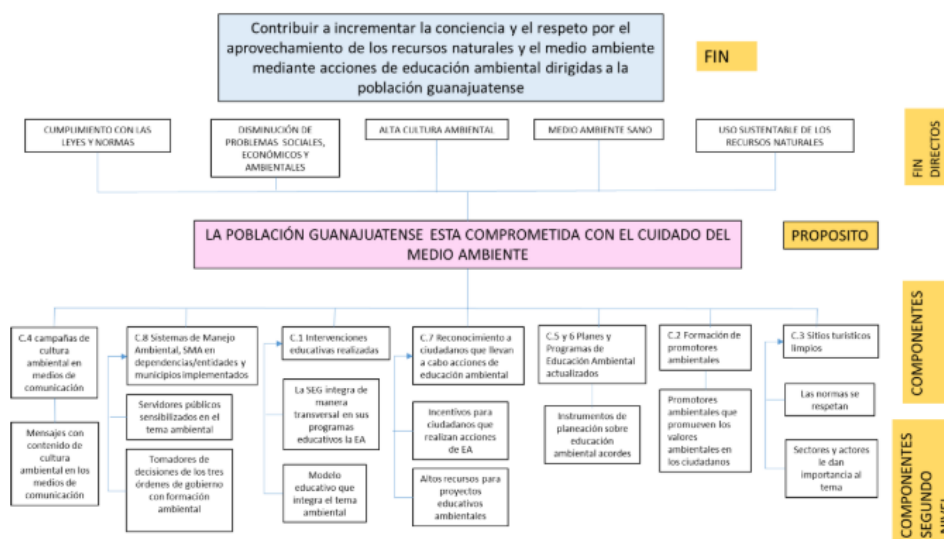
Contribuir a incrementar la conciencia y el respeto por el aprovechamiento de los recursos naturales y el medio ambiente mediante acciones de educación ambiental dirigidas a la población guanajuatense

FIN

CUMPLIMIENTO CON LAS LEYES Y NORMAS

DISMINUCIÓN DE PROBLEMAS SOCIALES, ECONÓMICOS Y AMBIENTALES

ALTA CULTURA AMBIENTAL

MEDIO AMBIENTE SANO

USO SUSTENTABLE DE LOS RECURSOS NATURALES

FIN DIRECTOS

LA POBLACIÓN GUANAJUATENSE ESTA COMPROMETIDA CON EL CUIDADO DEL MEDIO AMBIENTE

PROPOSITO

COMPONENTES

C.4 campañas de cultura ambiental en medios de comunicación

Mensajes con contenido de cultura ambiental en los medios de comunicación

C.8 Sistemas de Manejo Ambiental, SMA en dependencias/entidades y municipios implementados

Servidores públicos sensibilizados en el tema ambiental

Tomadores de decisiones de los tres órdenes de gobierno con formación ambiental

C.1 Intervenciones educativas realizadas

La SEG integra de manera transversal en sus programas educativos la EA

Modelo educativo que integra el tema ambiental

C.7 Reconocimiento a ciudadanos que llevan a cabo acciones de educación ambiental

Incentivos para ciudadanos que realizan acciones de EA

Altos recursos para proyectos educativos ambientales

C.5 y 6 Planes y Programas de Educación Ambiental actualizados

Instrumentos de planeación sobre educación ambiental acordes

C.2 Formación de promotores ambientales

Promotores ambientales que promueven los valores ambientales en los ciudadanos

C.3 Sitios turísticos limpios

Las normas se respetan

Sectores y actores le dan importancia al tema

COMPONENTES SEGUNDO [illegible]